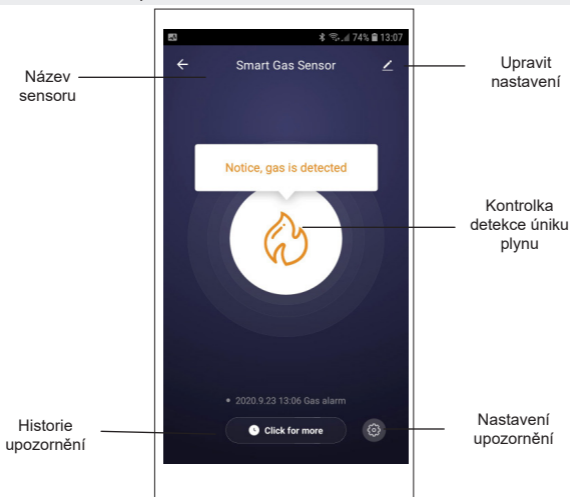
74% 13:07

Název sensoru

Smart Gas Sensor

Upravit nastavení

Notice, gas is detected

Kontrolka detekce úniku plynu

2020.9.23 13:06 Gas alarm

Historie upozornění

Click for more

Nastavení upozornění